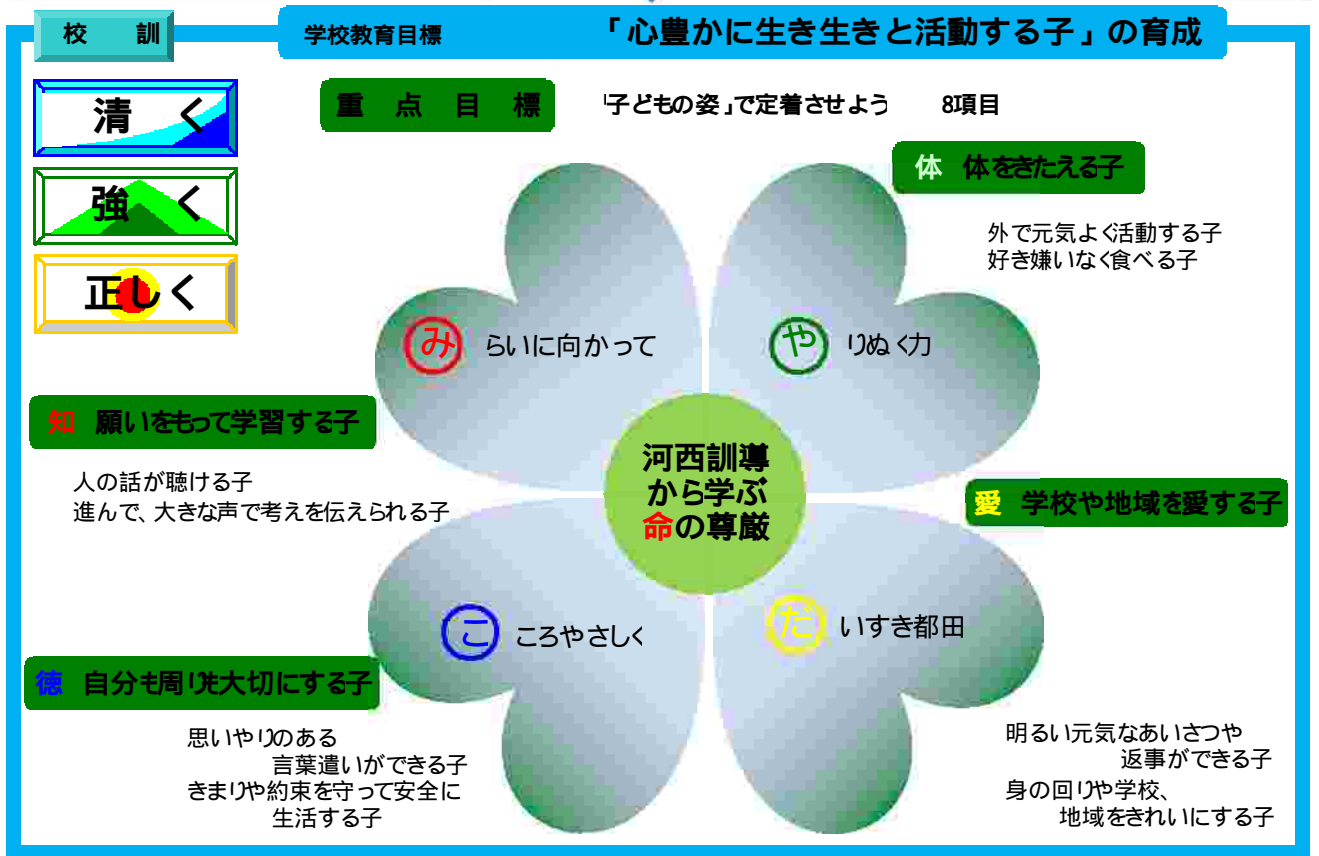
校　訓

学校教育目標　「心豊かに生き生きと活動する子」の育成

清　く

強　く

正しく

重　点　目　標　｢子どもの姿｣で定着させよう　8項目

体　体をきたえる子

外で元気よく活動する子
好き嫌いなく食べる子

み　らいに向かって

や　りぬく力

知　願いをもって学習する子

人の話が聴ける子
進んで、大きな声で考えを伝えられる子

河西訓導から学ぶ命の尊厳

愛　学校や地域を愛する子

こ　ころやさしく

だ　いすき都田

徳　自分も周りも大切にする子

思いやりのある
言葉遣いができる子
きまりや約束を守って安全に
生活する子

明るい元気なあいさつや
返事ができる子
身の回りや学校、
地域をきれいにする子